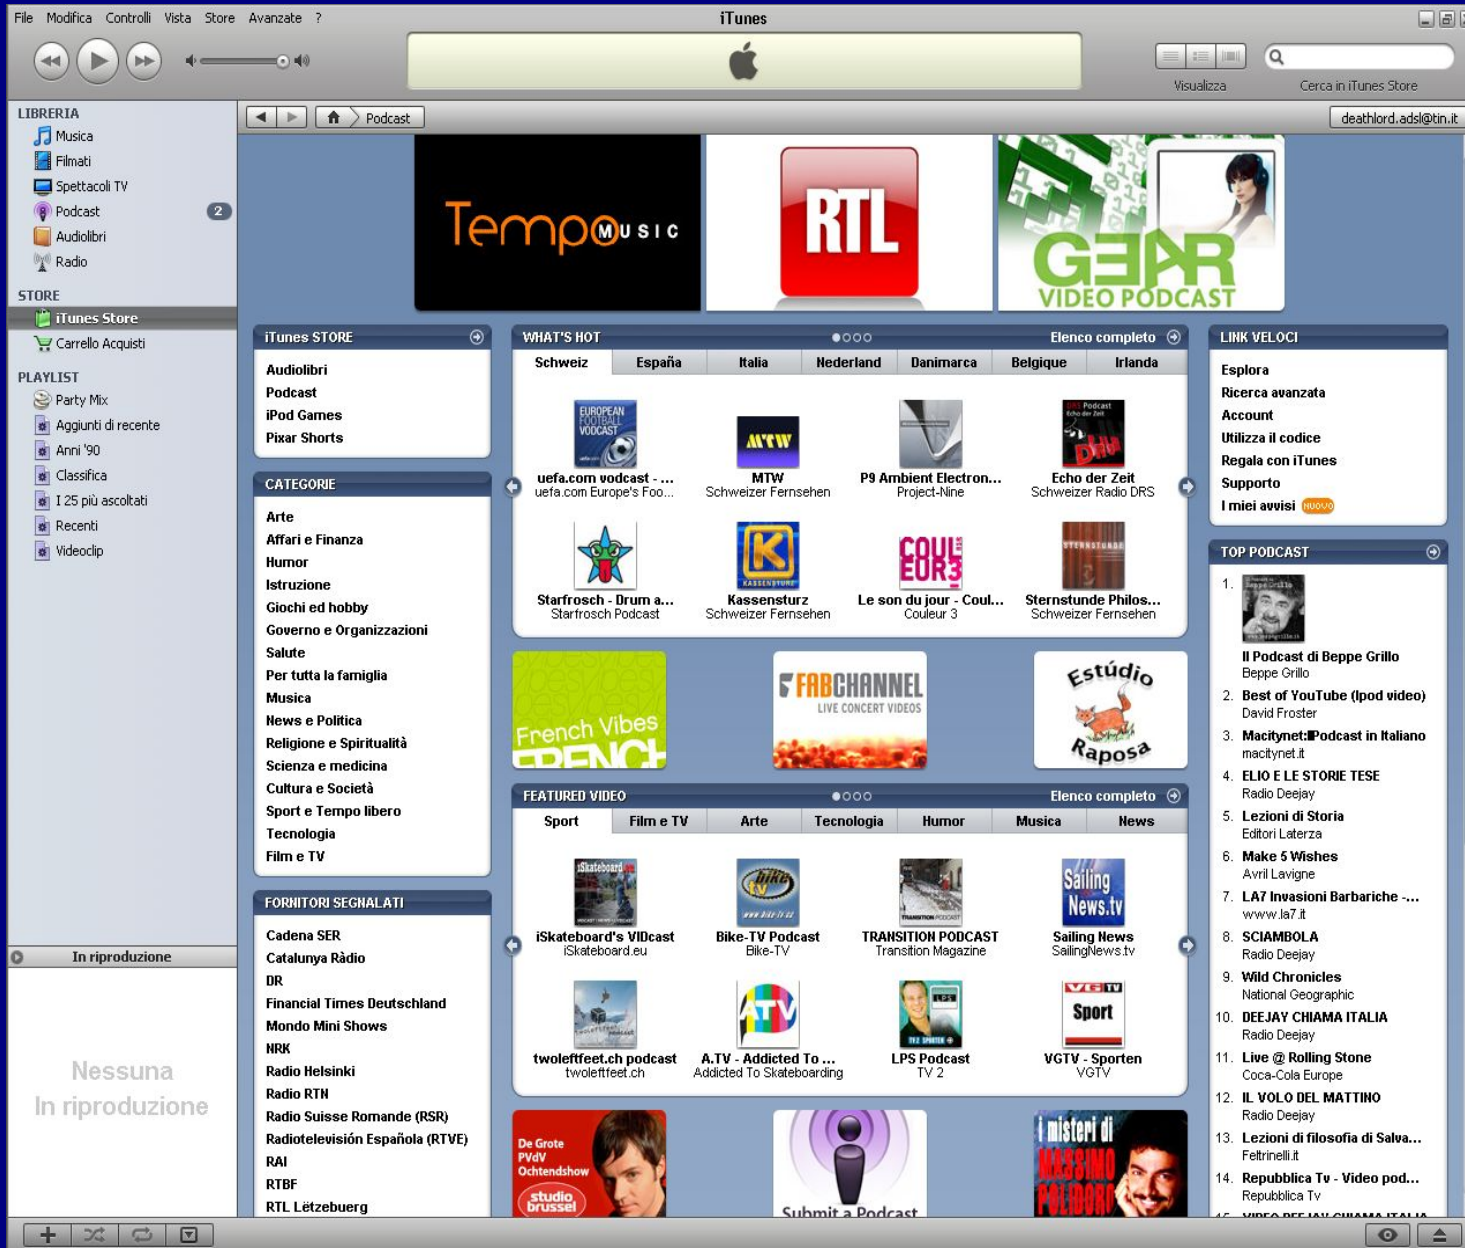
File Modifica Controlli Vista Store Avanzate ?

iTunes

Visualizza

Cerca in iTunes Store

LIBRERIA
Musica
Filmati
Spettacoli TV
Podcast 2
Audiolibri
Radio

STORE
iTunes Store
Carrello Acquisti

PLAYLIST
Party Mix
Aggiunti di recente
Anni '90
Classifica
I 25 più ascoltati
Recenti
Videoclip

In riproduzione

Nessuna
In riproduzione

Podcast

deathlord.adsl@tin.it

Tempo MUSIC

RTL

GEAR VIDEO PODCAST

iTunes STORE
Audiolibri
Podcast
iPod Games
Pixar Shorts

CATEGORIE
Arte
Affari e Finanza
Humor
Istruzione
Giochi ed hobby
Governo e Organizzazioni
Salute
Per tutta la famiglia
Musica
News e Politica
Religione e Spiritualità
Scienza e medicina
Cultura e Società
Sport e Tempo libero
Tecnologia
Film e TV

FORNITORI SEGNALATI
Cadena SER
Catalunya Ràdio
DR
Financial Times Deutschland
Mondo Mini Shows
NRK
Radio Helsinki
Radio RTN
Radio Suisse Romande (RSR)
Radiotelevisión Española (RTVE)
RAI
RTBF
RTL Lëtzebuerg

WHAT'S HOT
Elenco completo
Schweiz | España | Italia | Nederland | Danimarca | Belgique | Irlanda

uefa.com vodcast - ...
uefa.com Europe's Foo...
MTW
Schweizer Fernsehen
P9 Ambient Electron...
Project-Nine
Echo der Zeit
Schweizer Radio DRS
Starfrosch - Drum a...
Starfrosch Podcast
Kassensturz
Schweizer Fernsehen
Le son du jour - Coul...
Couleur 3
Sternstunde Philos...
Schweizer Fernsehen

French Vibes FRENCH
FABCHANNEL LIVE CONCERT VIDEOS
Estúdio Raposa

FEATURED VIDEO
Elenco completo
Sport | Film e TV | Arte | Tecnologia | Humor | Musica | News

iSkateboard's VIDcast
iSkateboard.eu
Bike-TV Podcast
Bike-TV
TRANSITION PODCAST
Transition Magazine
Sailing News
SailingNews.tv
twoleftfeet.ch podcast
twoleftfeet.ch
A.TV - Addicted To ...
Addicted To Skateboarding
LPS Podcast
TV 2
VGTV - Sporten
VGTV

De Grote PVdV Ochtendshow studio brussel
Submit a Podcast
I misteri di MASSIMO POLIDORO

LINK VELOCI
Esplora
Ricerca avanzata
Account
Utilizza il codice
Regala con iTunes
Supporto
I miei avvisi NUOVO

TOP PODCAST
1. Il Podcast di Beppe Grillo
Beppe Grillo
2. Best of YouTube (Ipod video)
David Froster
3. Macitynet:Podcast in Italiano
macitynet.it
4. ELIO E LE STORIE TESE
Radio Deejay
5. Lezioni di Storia
Editori Laterza
6. Make 5 Wishes
Avril Lavigne
7. LA7 Invasioni Barbariche -...
www.la7.it
8. SCIAMBOLA
Radio Deejay
9. Wild Chronicles
National Geographic
10. DEEJAY CHIAMA ITALIA
Radio Deejay
11. Live @ Rolling Stone
Coca-Cola Europe
12. IL VOLO DEL MATTINO
Radio Deejay
13. Lezioni di filosofia di Salva...
Feltrinelli.it
14. Repubblica Tv - Video pod...
Repubblica Tv
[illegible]